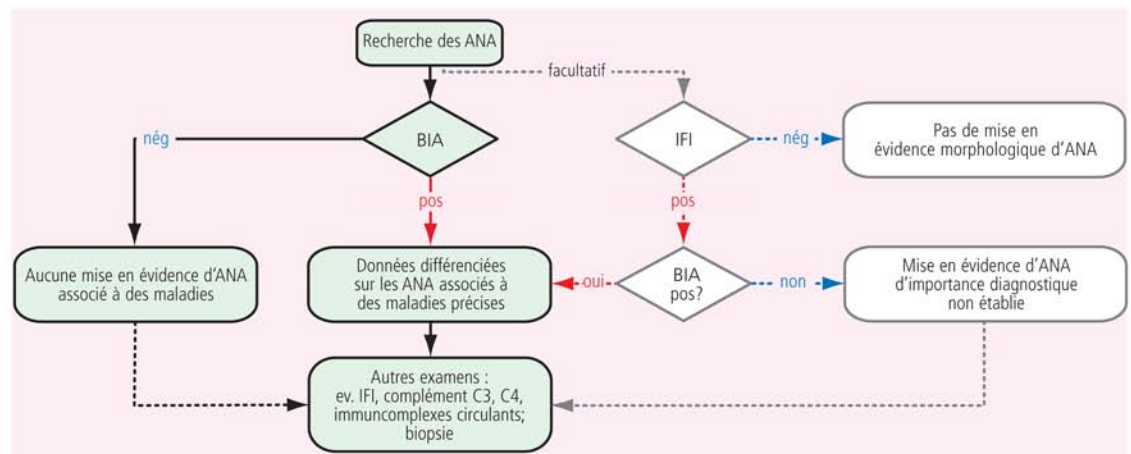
Recherche des ANA

facultatif

BIA

nég

IFI

nég

Pas de mise en évidence morphologique d'ANA

pos

pos

Aucune mise en évidence d'ANA associé à des maladies

Données différenciées sur les ANA associés à des maladies précises

oui

BIA pos?

non

Mise en évidence d'ANA d'importance diagnostique non établie

Autres examens : ev. IFI, complément C3, C4, immuncomplexes circulants; biopsie